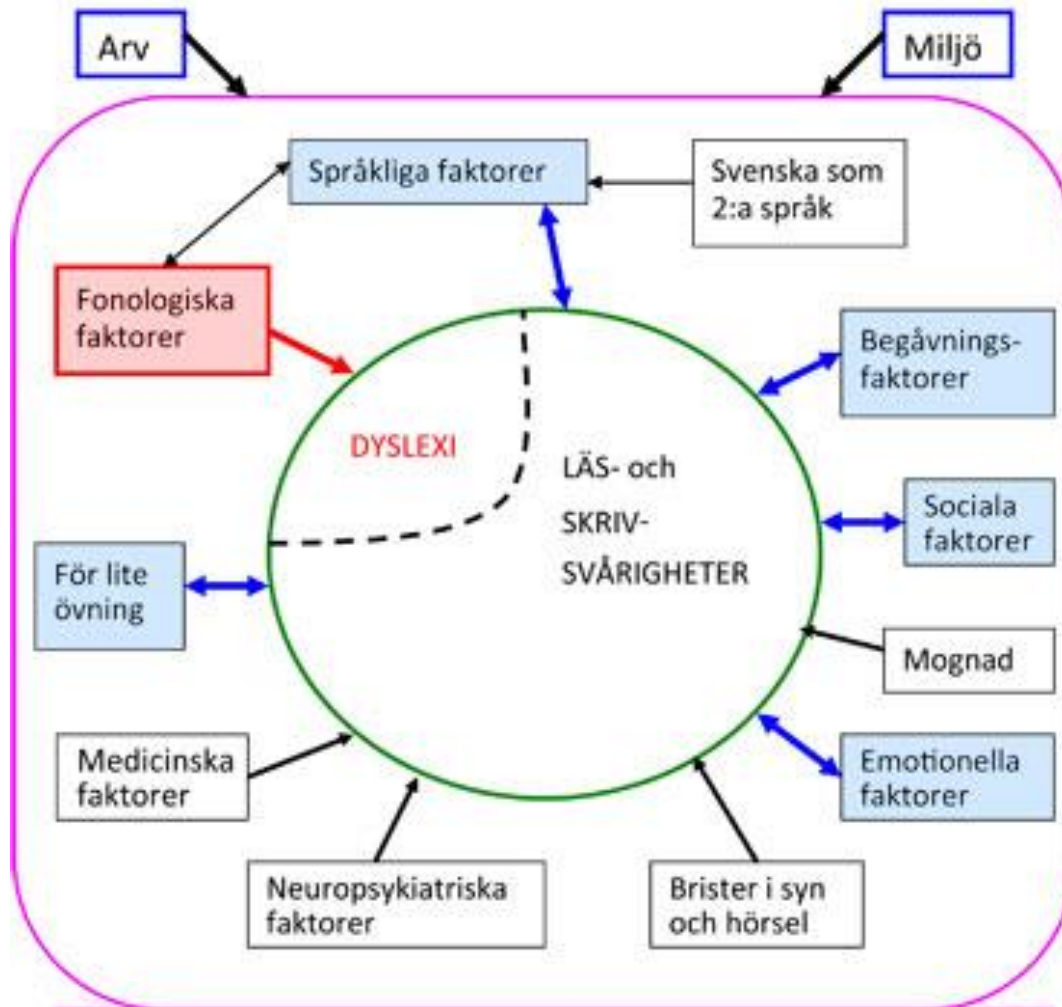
Arv

Miljö

Språkliga faktorer

Svenska som 2:a språk

Fonologiska faktorer

Begåvningsfaktorer

DYSLEXI

LÄS- och SKRIV-SVÅRIGHETER

Sociala faktorer

För lite övning

Mognad

Emotionella faktorer

Medicinska faktorer

Neuropsykiatriska faktorer

Brister i syn och hörsel